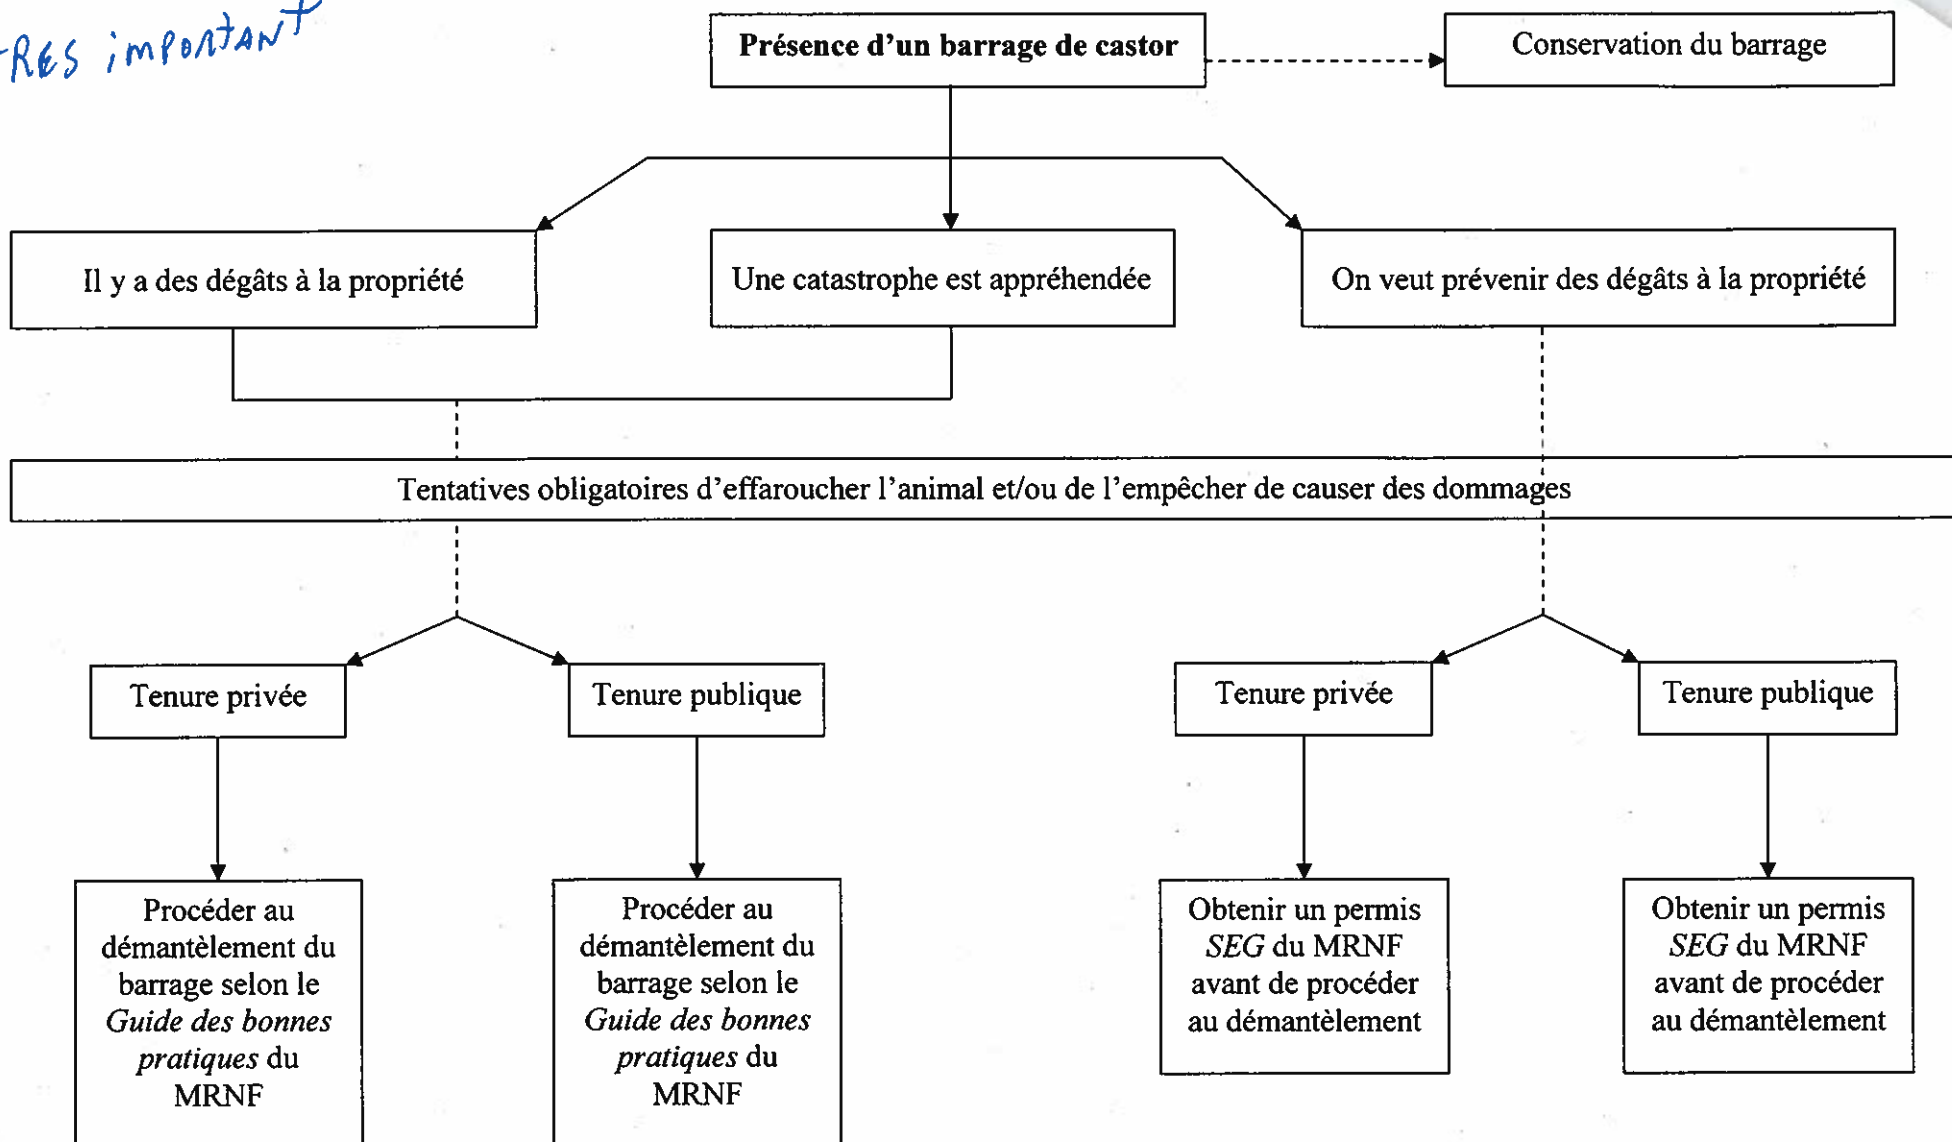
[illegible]RES important

**Présence d'un barrage de castor**

Conservation du barrage

Il y a des dégâts à la propriété

Une catastrophe est appréhendée

On veut prévenir des dégâts à la propriété

Tentatives obligatoires d'effaroucher l'animal et/ou de l'empêcher de causer des dommages

Tenure privée

Tenure publique

Tenure privée

Tenure publique

Procéder au démantèlement du barrage selon le *Guide des bonnes pratiques* du MRNF

Procéder au démantèlement du barrage selon le *Guide des bonnes pratiques* du MRNF

Obtenir un permis *SEG* du MRNF avant de procéder au démantèlement

Obtenir un permis *SEG* du MRNF avant de procéder au démantèlement